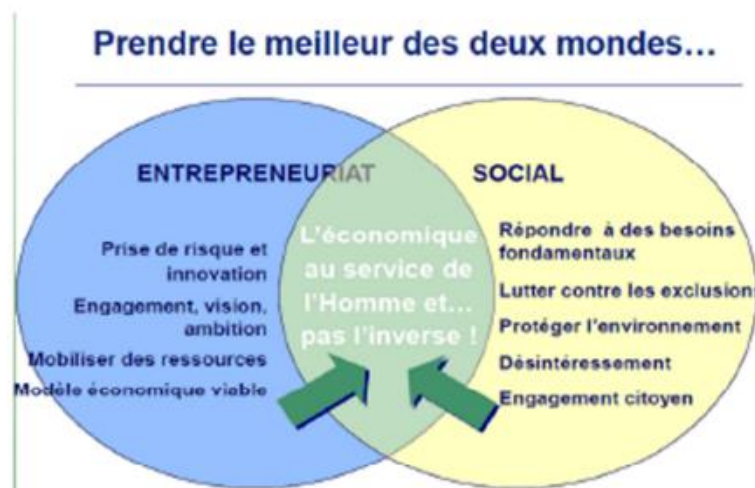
Prendre le meilleur des deux mondes…

ENTREPRENEURIAT

Prise de risque et innovation

Engagement, vision, ambition

Mobiliser des ressources

Modèle économique viable

L'économique au service de l'Homme et… pas l'inverse !

SOCIAL

Répondre à des besoins fondamentaux

Lutter contre les exclusion

Protéger l'environnement

Désintéressement

Engagement citoyen